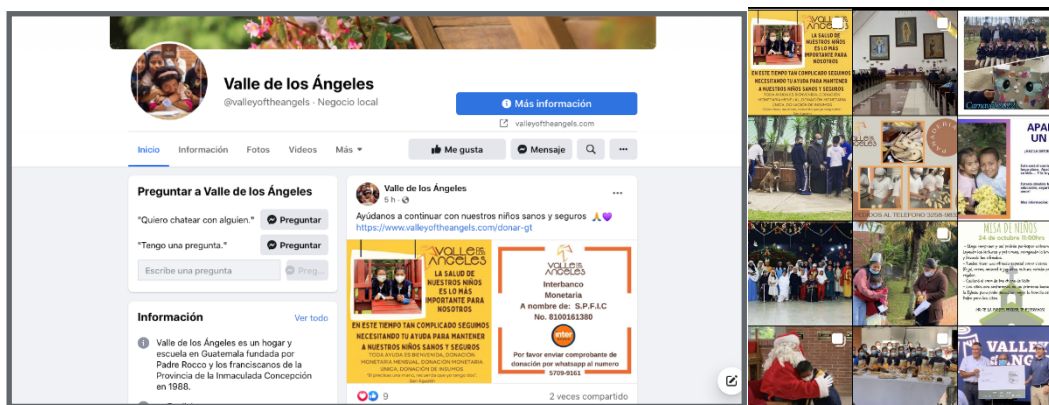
Valle de los Ángeles
@valleyoftheangels · Negocio local

Más información
valleyoftheangels.com

Inicio Información Fotos Videos Más

Me gusta Mensaje

Preguntar a Valle de los Ángeles

"Quiero chatear con alguien." Preguntar
"Tengo una pregunta." Preguntar
Escribe una pregunta Preg...

Información Ver todo

Valle de los Ángeles es un hogar y escuela en Guatemala fundada por Padre Rocco y los franciscanos de la Provincia de la Inmaculada Concepción en 1988.

Valle de los Ángeles
5 h ·

Ayúdanos a continuar con nuestros niños sanos y seguros 🙏💜
https://www.valleyoftheangels.com/donar-gt

VALLE DE LOS ÁNGELES
LA SALUD DE NUESTROS NIÑOS ES LO MÁS IMPORTANTE PARA NOSOTROS
EN ESTE TIEMPO TAN COMPLICADO SEGUIMOS NECESITANDO TU AYUDA PARA MANTENER A NUESTROS NIÑOS SANOS Y SEGUROS
TODA AYUDA ES BIENVENIDA, DONACIÓN MONETARIA MENSUAL, DONACIÓN MONETARIA ÚNICA, DONACIÓN DE INSUMOS
"El que da una mano, recibe lo que entrega dos"

Valle de los Ángeles
Interbanco
Monetaria
A nombre de: S.P.F.I.C
No. 8100161380
inter
Por favor enviar comprobante de donación por whatsapp al numero
5709-9161

9
2 veces compartido

VALLE DE LOS ÁNGELES
LA SALUD DE NUESTROS NIÑOS ES LO MÁS IMPORTANTE PARA NOSOTROS
EN ESTE TIEMPO TAN COMPLICADO SEGUIMOS NECESITANDO TU AYUDA PARA MANTENER A NUESTROS NIÑOS SANOS Y SEGUROS

APA
UN

PEDIDOS AL TELEFONO 5258-983

MESA DE NIÑOS
24 de octubre 11:00hrs

VALLE
NGE